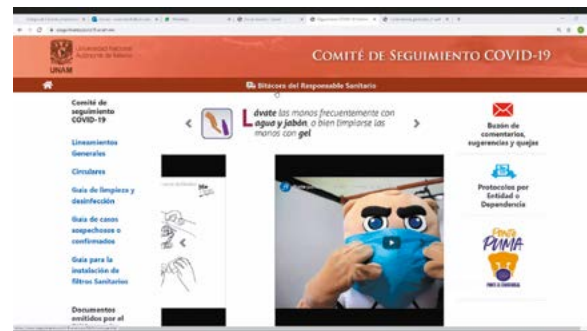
Universidad Nacional Autónoma de México

UNAM

COMITÉ DE SEGUIMIENTO COVID-19

Bitácora del Responsable Sanitario

Comité de seguimiento COVID-19

Lineamientos Generales

Circulares

Guía de limpieza y desinfección

Guía de casos sospechosos o confirmados

Guía para la instalación de filtros Sanitarios

Documentos emitidos por el

Lávate las manos frecuentemente con agua y jabón, o bien límpialas las manos con gel

Buzón de comentarios, sugerencias y quejas

Protocolos por Entidad y Dependencia

PUMA